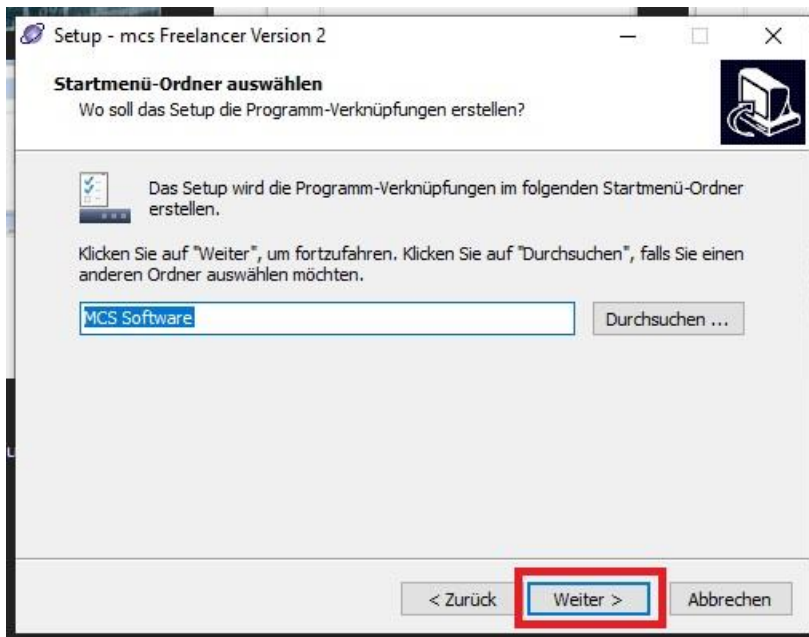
Setup - mcs Freelancer Version 2

Startmenü-Ordner auswählen
Wo soll das Setup die Programm-Verknüpfungen erstellen?

Das Setup wird die Programm-Verknüpfungen im folgenden Startmenü-Ordner erstellen.

Klicken Sie auf "Weiter", um fortzufahren. Klicken Sie auf "Durchsuchen", falls Sie einen anderen Ordner auswählen möchten.

MCS Software

Durchsuchen ...

< Zurück

Weiter >

Abbrechen